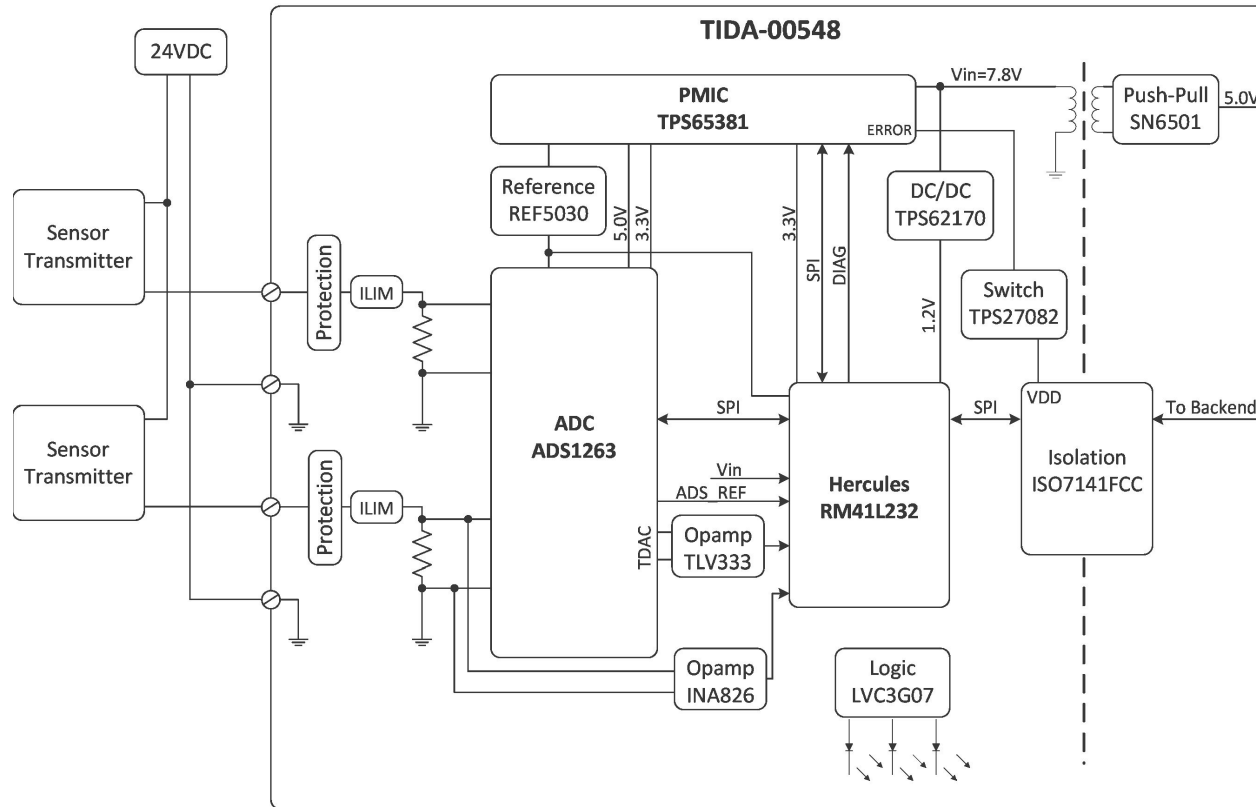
TIDA-00548

24VDC

PMIC
TPS65381

Vin=7.8V

ERROR

Push-Pull
SN6501

5.0V

Reference
REF5030

5.0V

3.3V

3.3V

SPI

DIAG

DC/DC
TPS62170

1.2V

Switch
TPS27082

Sensor
Transmitter

Protection

ILIM

Sensor
Transmitter

Protection

ILIM

ADC
ADS1263

SPI

Vin

ADS_REF

TDAC

Opamp
TLV333

Hercules
RM41L232

SPI

VDD

Isolation
ISO7141FCC

To Backend

Opamp
INA826

Logic
LVC3G07